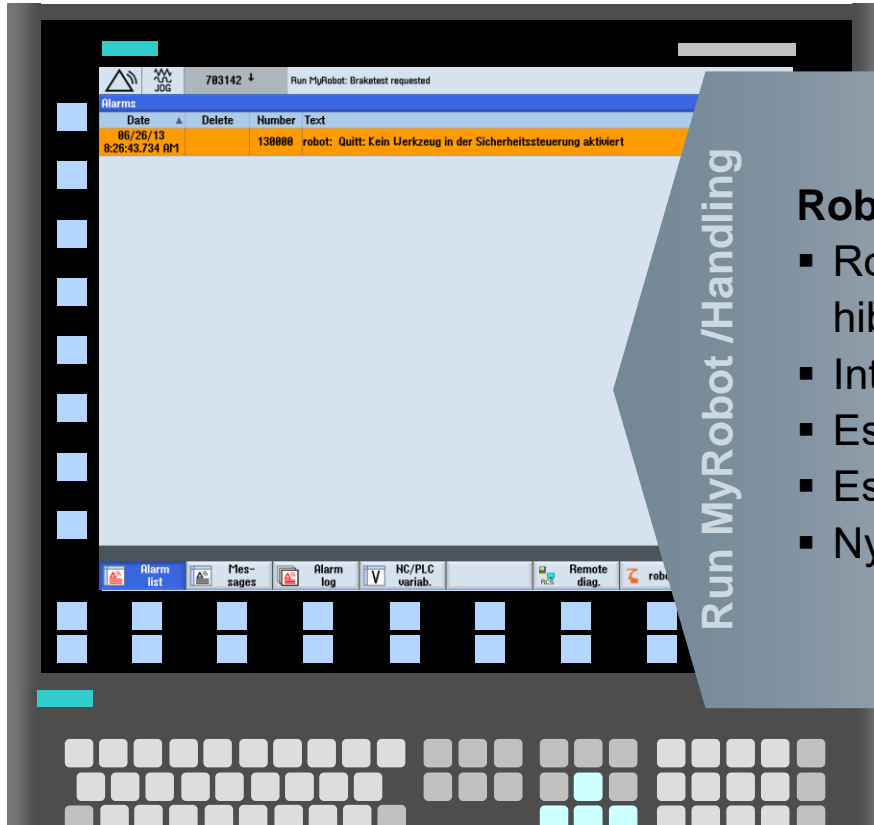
JOG 703142 Run MyRobot: Braketest requested

Alarms

| Date | Delete | Number | Text |
|---|---|---|---|
| 06/26/13 8:26:43.734 AM | | 130000 | robot: Quitt: Kein Werkzeug in der Sicherheitssteuerung aktiviert |

Alarm list | Messages | Alarm log | NC/PLC variab. | Remote diag. | robo

Run MyRobot /Handling

Rob
▪ Ro
hib
▪ Int
▪ Es
▪ Es
▪ Ny